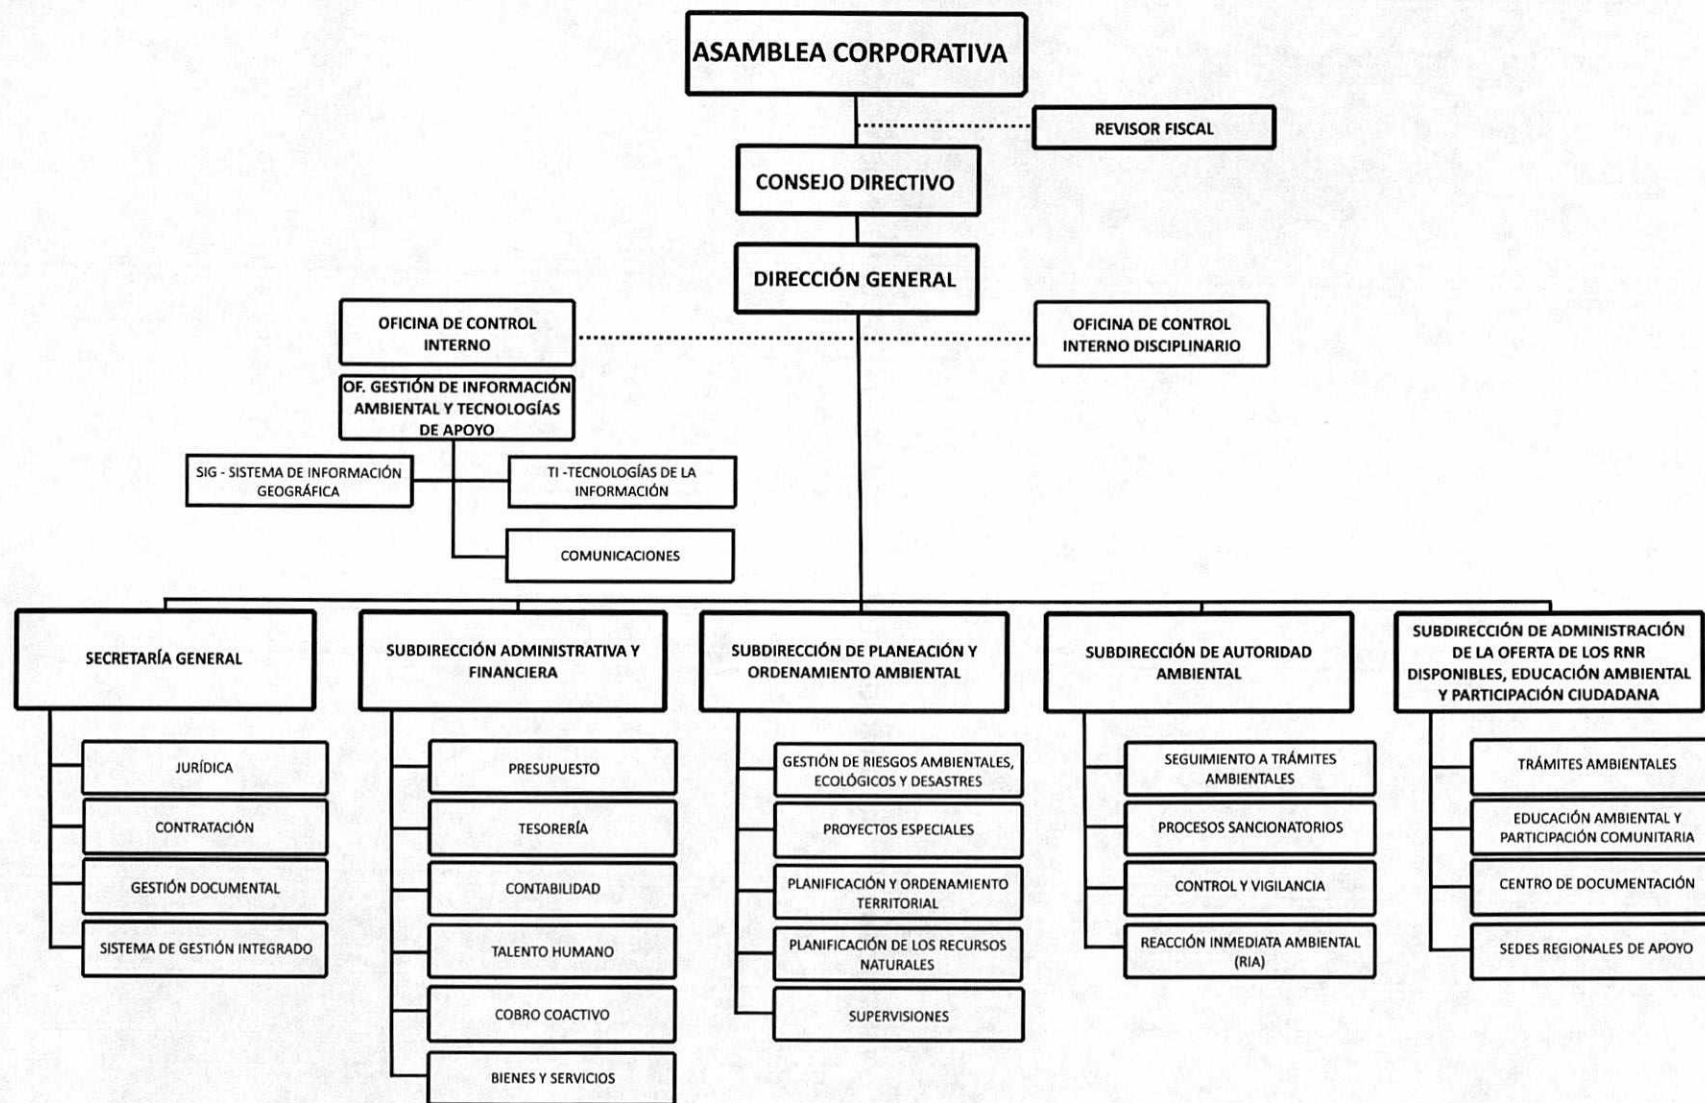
ASAMBLEA CORPORATIVA

REVISOR FISCAL

CONSEJO DIRECTIVO

DIRECCIÓN GENERAL

OFICINA DE CONTROL INTERNO

OFICINA DE CONTROL INTERNO DISCIPLINARIO

OF. GESTIÓN DE INFORMACIÓN AMBIENTAL Y TECNOLOGÍAS DE APOYO

SIG - SISTEMA DE INFORMACIÓN GEOGRÁFICA

TI -TECNOLOGÍAS DE LA INFORMACIÓN

COMUNICACIONES

SECRETARÍA GENERAL

JURÍDICA

CONTRATACIÓN

GESTIÓN DOCUMENTAL

SISTEMA DE GESTIÓN INTEGRADO

SUBDIRECCIÓN ADMINISTRATIVA Y FINANCIERA

PRESUPUESTO

TESORERÍA

CONTABILIDAD

TALENTO HUMANO

COBRO COACTIVO

BIENES Y SERVICIOS

SUBDIRECCIÓN DE PLANEACIÓN Y ORDENAMIENTO AMBIENTAL

GESTIÓN DE RIESGOS AMBIENTALES, ECOLÓGICOS Y DESASTRES

PROYECTOS ESPECIALES

PLANIFICACIÓN Y ORDENAMIENTO TERRITORIAL

PLANIFICACIÓN DE LOS RECURSOS NATURALES

SUPERVISIONES

SUBDIRECCIÓN DE AUTORIDAD AMBIENTAL

SEGUIMIENTO A TRÁMITES AMBIENTALES

PROCESOS SANCIONATORIOS

CONTROL Y VIGILANCIA

REACCIÓN INMEDIATA AMBIENTAL (RIA)

SUBDIRECCIÓN DE ADMINISTRACIÓN DE LA OFERTA DE LOS RNR DISPONIBLES, EDUCACIÓN AMBIENTAL Y PARTICIPACIÓN CIUDADANA

TRÁMITES AMBIENTALES

EDUCACIÓN AMBIENTAL Y PARTICIPACIÓN COMUNITARIA

CENTRO DE DOCUMENTACIÓN

SEDES REGIONALES DE APOYO